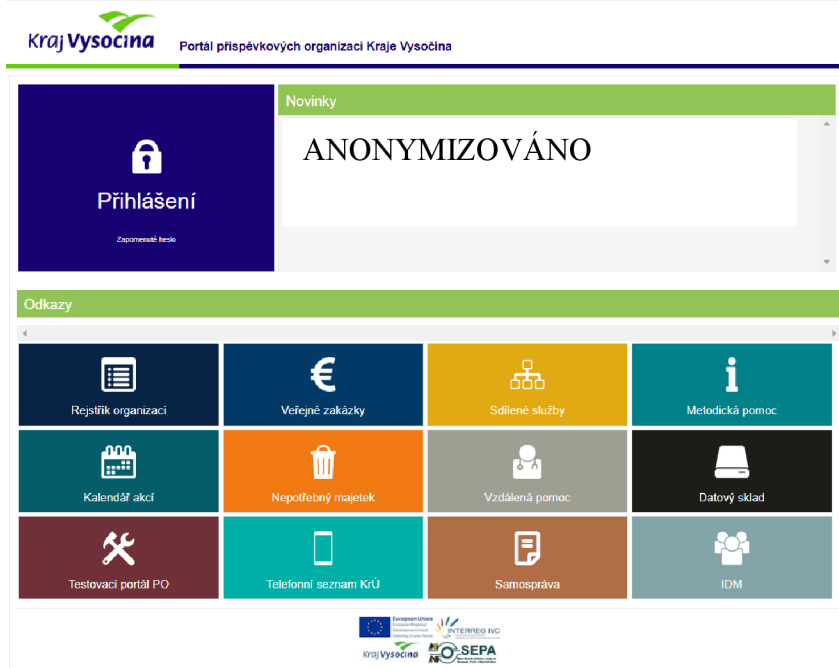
Kraj Vysočina

Portál příspěvkových organizací Kraje Vysočina

Přihlášení

Zapomenuté heslo

Novinky

ANONYMIZOVÁNO

Odkazy

Rejstřík organizací

Veřejné zakázky

Sdílené služby

Metodická pomoc

Kalendář akcí

Nepotřebný majetek

Vzdálená pomoc

Datový sklad

Testovací portál PO

Telefonní seznam KrÚ

Samospráva

IDM

European Union
European Regional Development Fund
Investing in your future

INTERREG IVC

Kraj Vysočina

SEPA